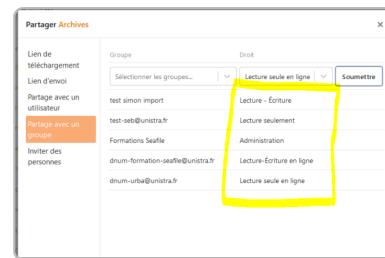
Partager Archives

×

Lien de téléchargement
Lien d'envoi
Partage avec un utilisateur
Partage avec un groupe
Inviter des personnes

| Groupe | Droit |
|---|---|
| Sélectionner les groupes... | Lecture seule en ligne |
| test simon import | Lecture - Écriture |
| test-seb@unistra.fr | Lecture seulement |
| Formations Seafile | Administration |
| dnum-formation-seafile@unistra.fr | Lecture-Écriture en ligne |
| dnum-urba@unistra.fr | Lecture seule en ligne |

Soumettre